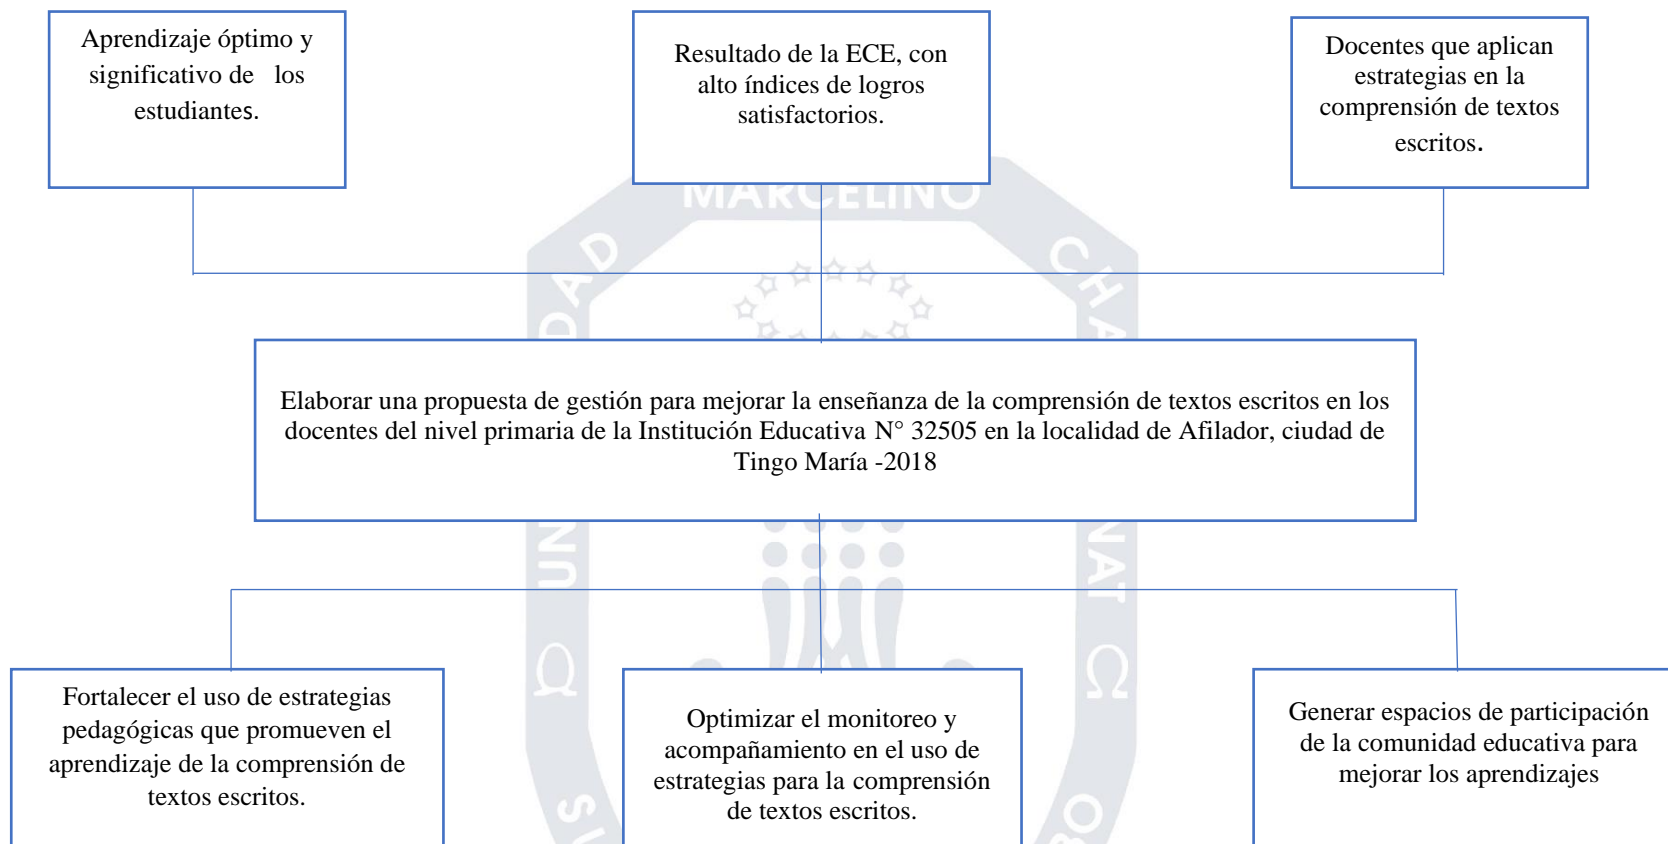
Aprendizaje óptimo y significativo de los estudiantes.

Resultado de la ECE, con alto índices de logros satisfactorios.

Docentes que aplican estrategias en la comprensión de textos escritos.

MARCELINO

Elaborar una propuesta de gestión para mejorar la enseñanza de la comprensión de textos escritos en los docentes del nivel primaria de la Institución Educativa N° 32505 en la localidad de Afilador, ciudad de Tingo María -2018

Fortalecer el uso de estrategias pedagógicas que promueven el aprendizaje de la comprensión de textos escritos.

Optimizar el monitoreo y acompañamiento en el uso de estrategias para la comprensión de textos escritos.

Generar espacios de participación de la comunidad educativa para mejorar los aprendizajes